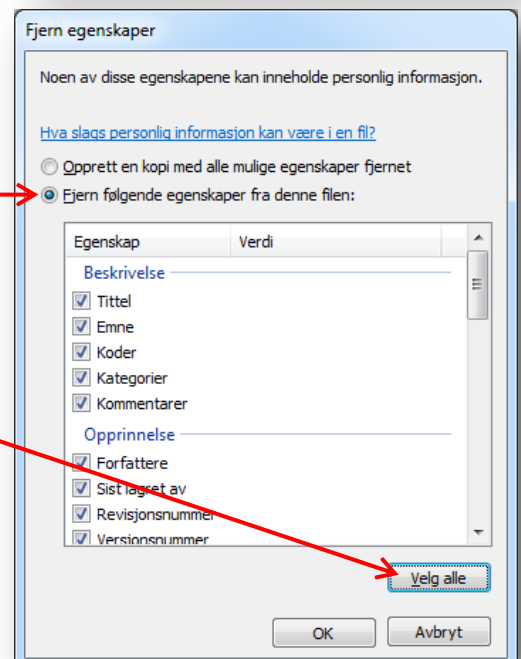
Fjern egenskaper

Noen av disse egenskapene kan inneholde personlig informasjon.

Hva slags personlig informasjon kan være i en fil?

Opprett en kopi med alle mulige egenskaper fjernet

Fjern følgende egenskaper fra denne filen:

| Egenskap | Verdi |
|---|---|
| Beskrivelse | |
| Tittel | |
| Emne | |
| Koder | |
| Kategorier | |
| Kommentarer | |
| Opprinnelse | |
| Forfattere | |
| Sist lagret av | |
| Revisjonsnummer | |
| Versjonsnummer | |

Velg alle

OK

Avbryt